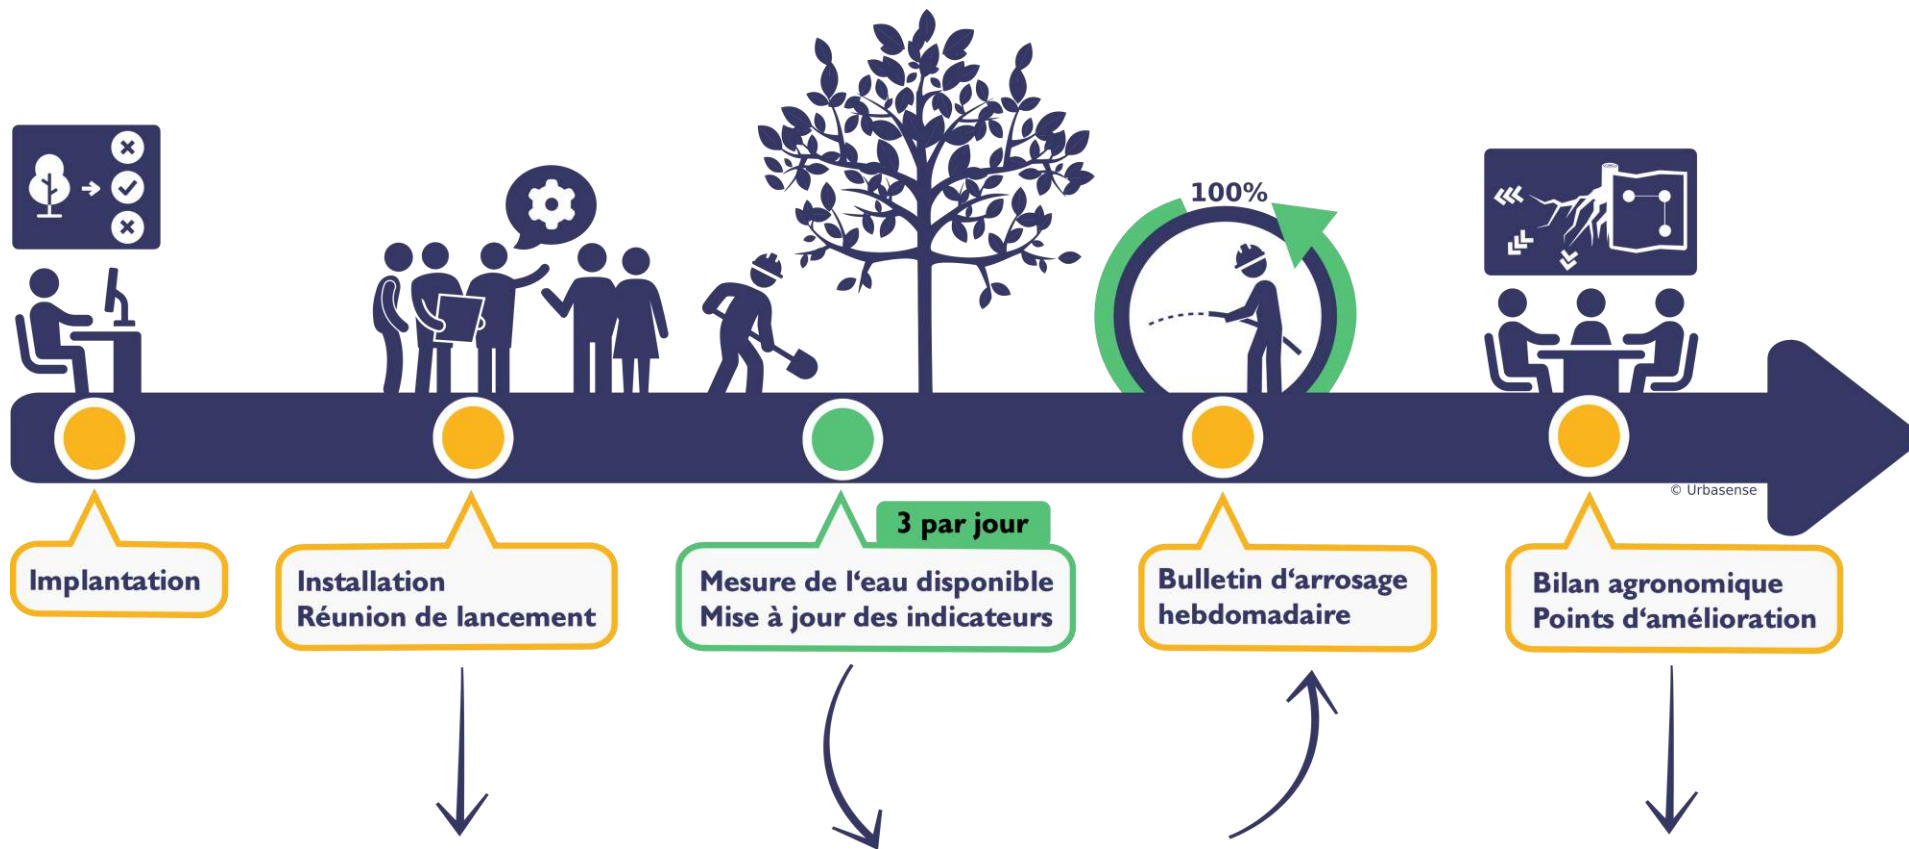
100%

© Urbasense

Implantation

Installation
Réunion de lancement

3 par jour

Mesure de l'eau disponible
Mise à jour des indicateurs

Bulletin d'arrosage
hebdomadaire

Bilan agronomique
Points d'amélioration